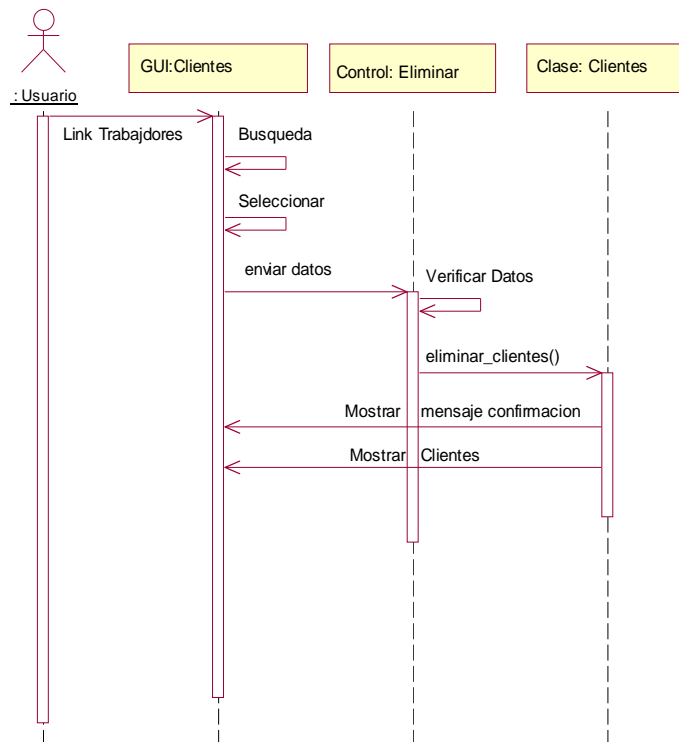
: Usuario

GUI:Clientes

Control: Eliminar

Clase: Clientes

Link Trabajdores

Busqueda

Seleccionar

enviar datos

Verificar Datos

eliminar_clientes()

Mostrar mensaje confirmacion

Mostrar Clientes